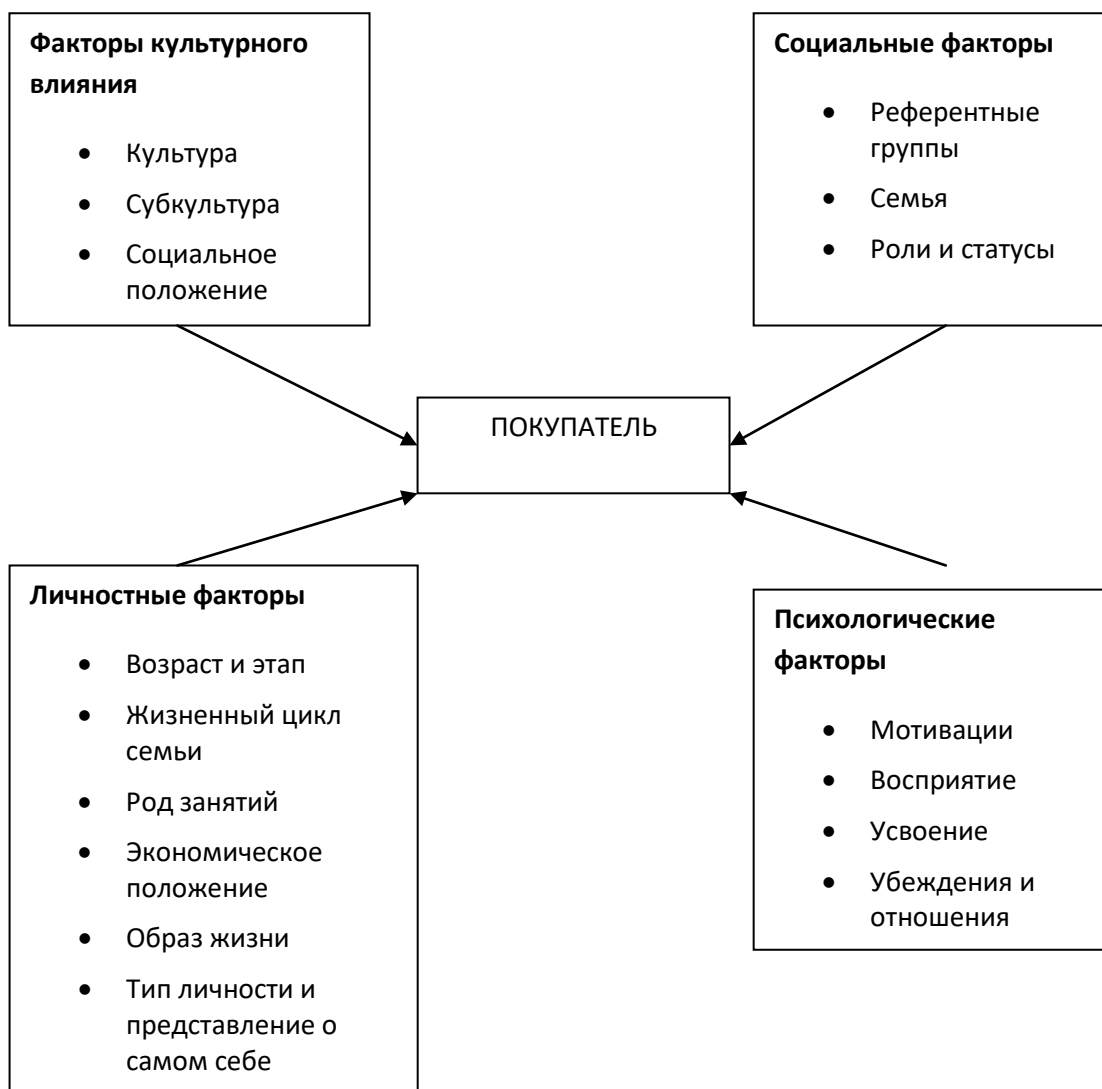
**Факторы культурного влияния**

- Культура
- Субкультура
- Социальное положение

**Социальные факторы**

- Референтные группы
- Семья
- Роли и статусы

ПОКУПАТЕЛЬ

**Личностные факторы**

- Возраст и этап
- Жизненный цикл семьи
- Род занятий
- Экономическое положение
- Образ жизни
- Тип личности и представление о самом себе

**Психологические факторы**

- Мотивации
- Восприятие
- Усвоение
- Убеждения и отношения